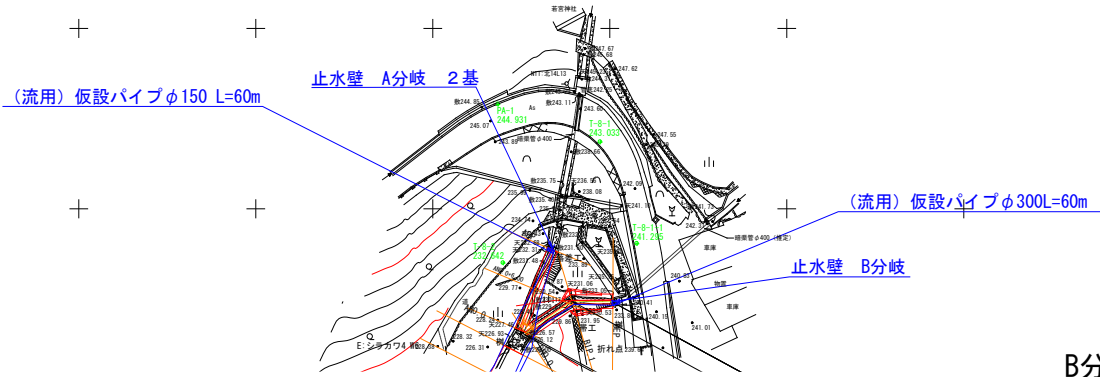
若宮神社

止水壁　A分岐　２基

（流用）仮設パイプφ150 L=60m

（流用）仮設パイプφ300L=60m

止水壁　B分岐

PA-1
244.931

T-8-1
243.032

T-8-11
241.295

T-8-8
232.242

247.67
247.62
247.55
245.07
243.11
243.89
242.09
241.75
238.08
236.75
240.37
240.19
241.01
229.77
228.32
226.31

暗渠管φ400
暗渠管φ400（推定）

車庫
物置
車庫

E:シラカワ4

折れ点

B分